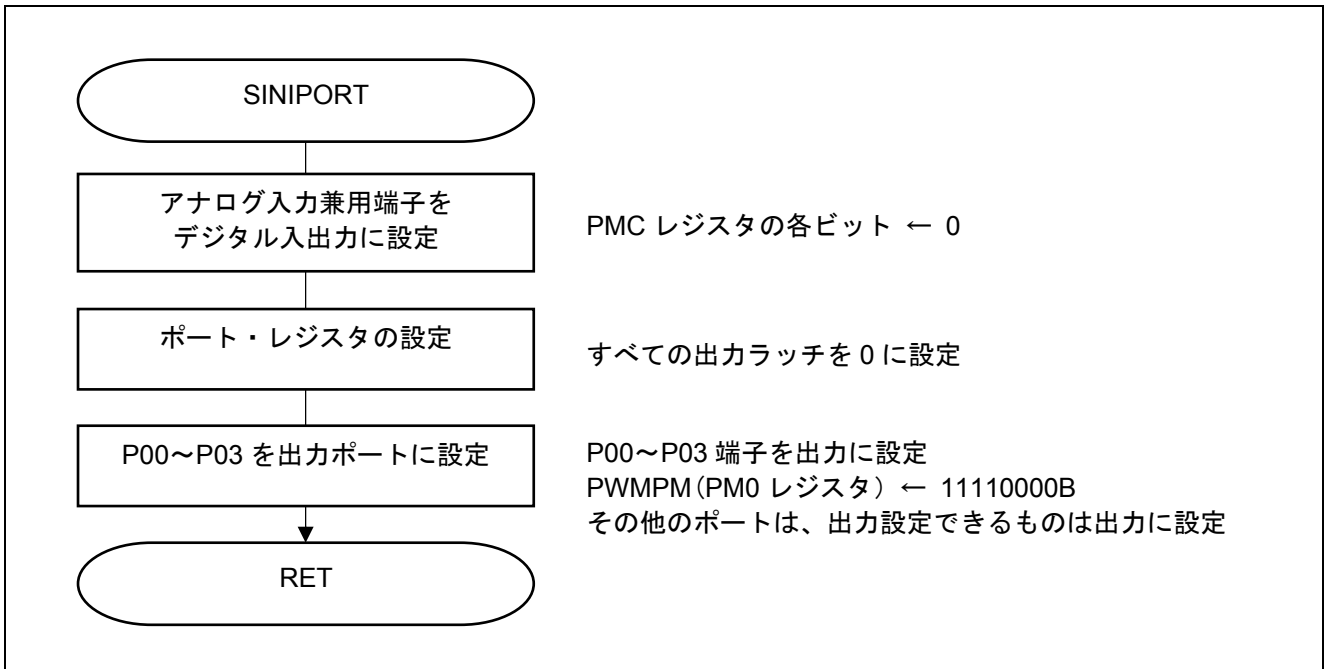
SINIPORT

アナログ入力兼用端子をデジタル入出力に設定

PMC レジスタの各ビット ← 0

ポート・レジスタの設定

すべての出力ラッチを 0 に設定

P00～P03 を出力ポートに設定

P00～P03 端子を出力に設定
PWMPM（PM0 レジスタ） ← 11110000B
その他のポートは、出力設定できるものは出力に設定

RET